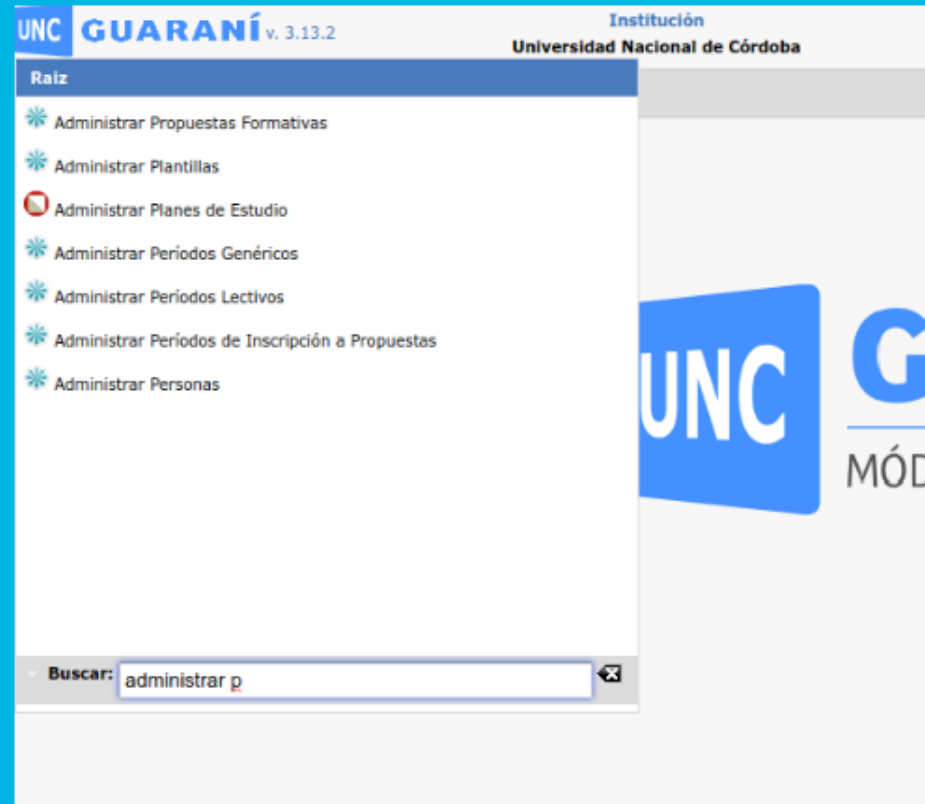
UNC GUARANÍ v. 3.13.2

Institución
Universidad Nacional de Córdoba

Raiz

Administrar Propuestas Formativas
Administrar Plantillas
Administrar Planes de Estudio
Administrar Períodos Genéricos
Administrar Períodos Lectivos
Administrar Períodos de Inscripción a Propuestas
Administrar Personas

UNC G
MÓD

Buscar: administrar p